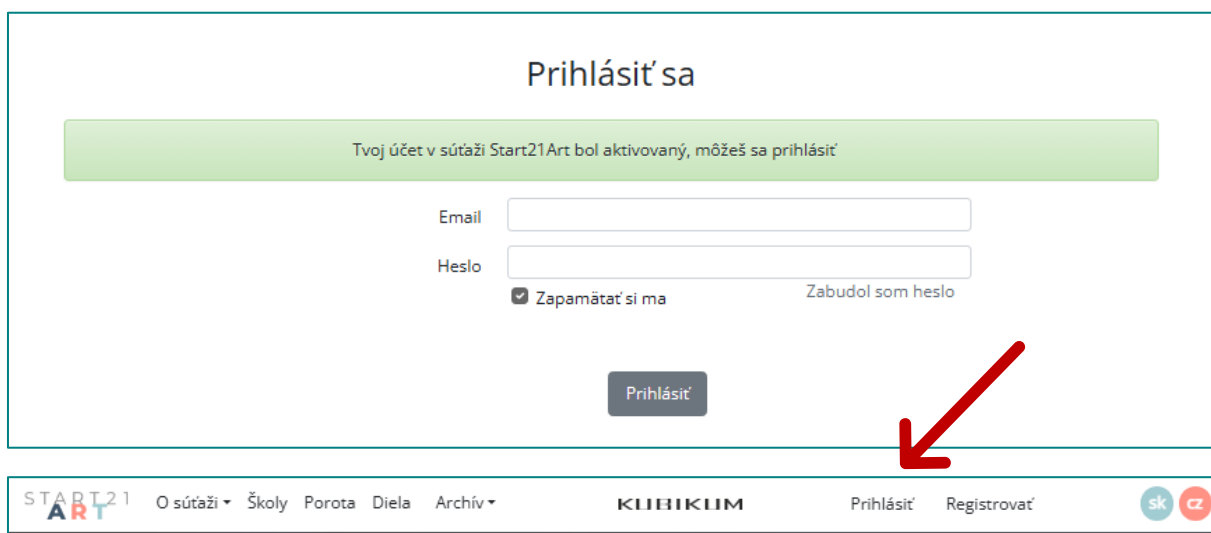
Prihlásiť sa

Tvoj účet v súťaži Start21Art bol aktivovaný, môžeš sa prihlásiť

Email

Heslo

Zapamätať si ma

Zabudol som heslo

Prihlásiť

START21 ART O súťaži Školy Porota Diela Archív KUBIKUM Prihlásiť Registrovať sk cz